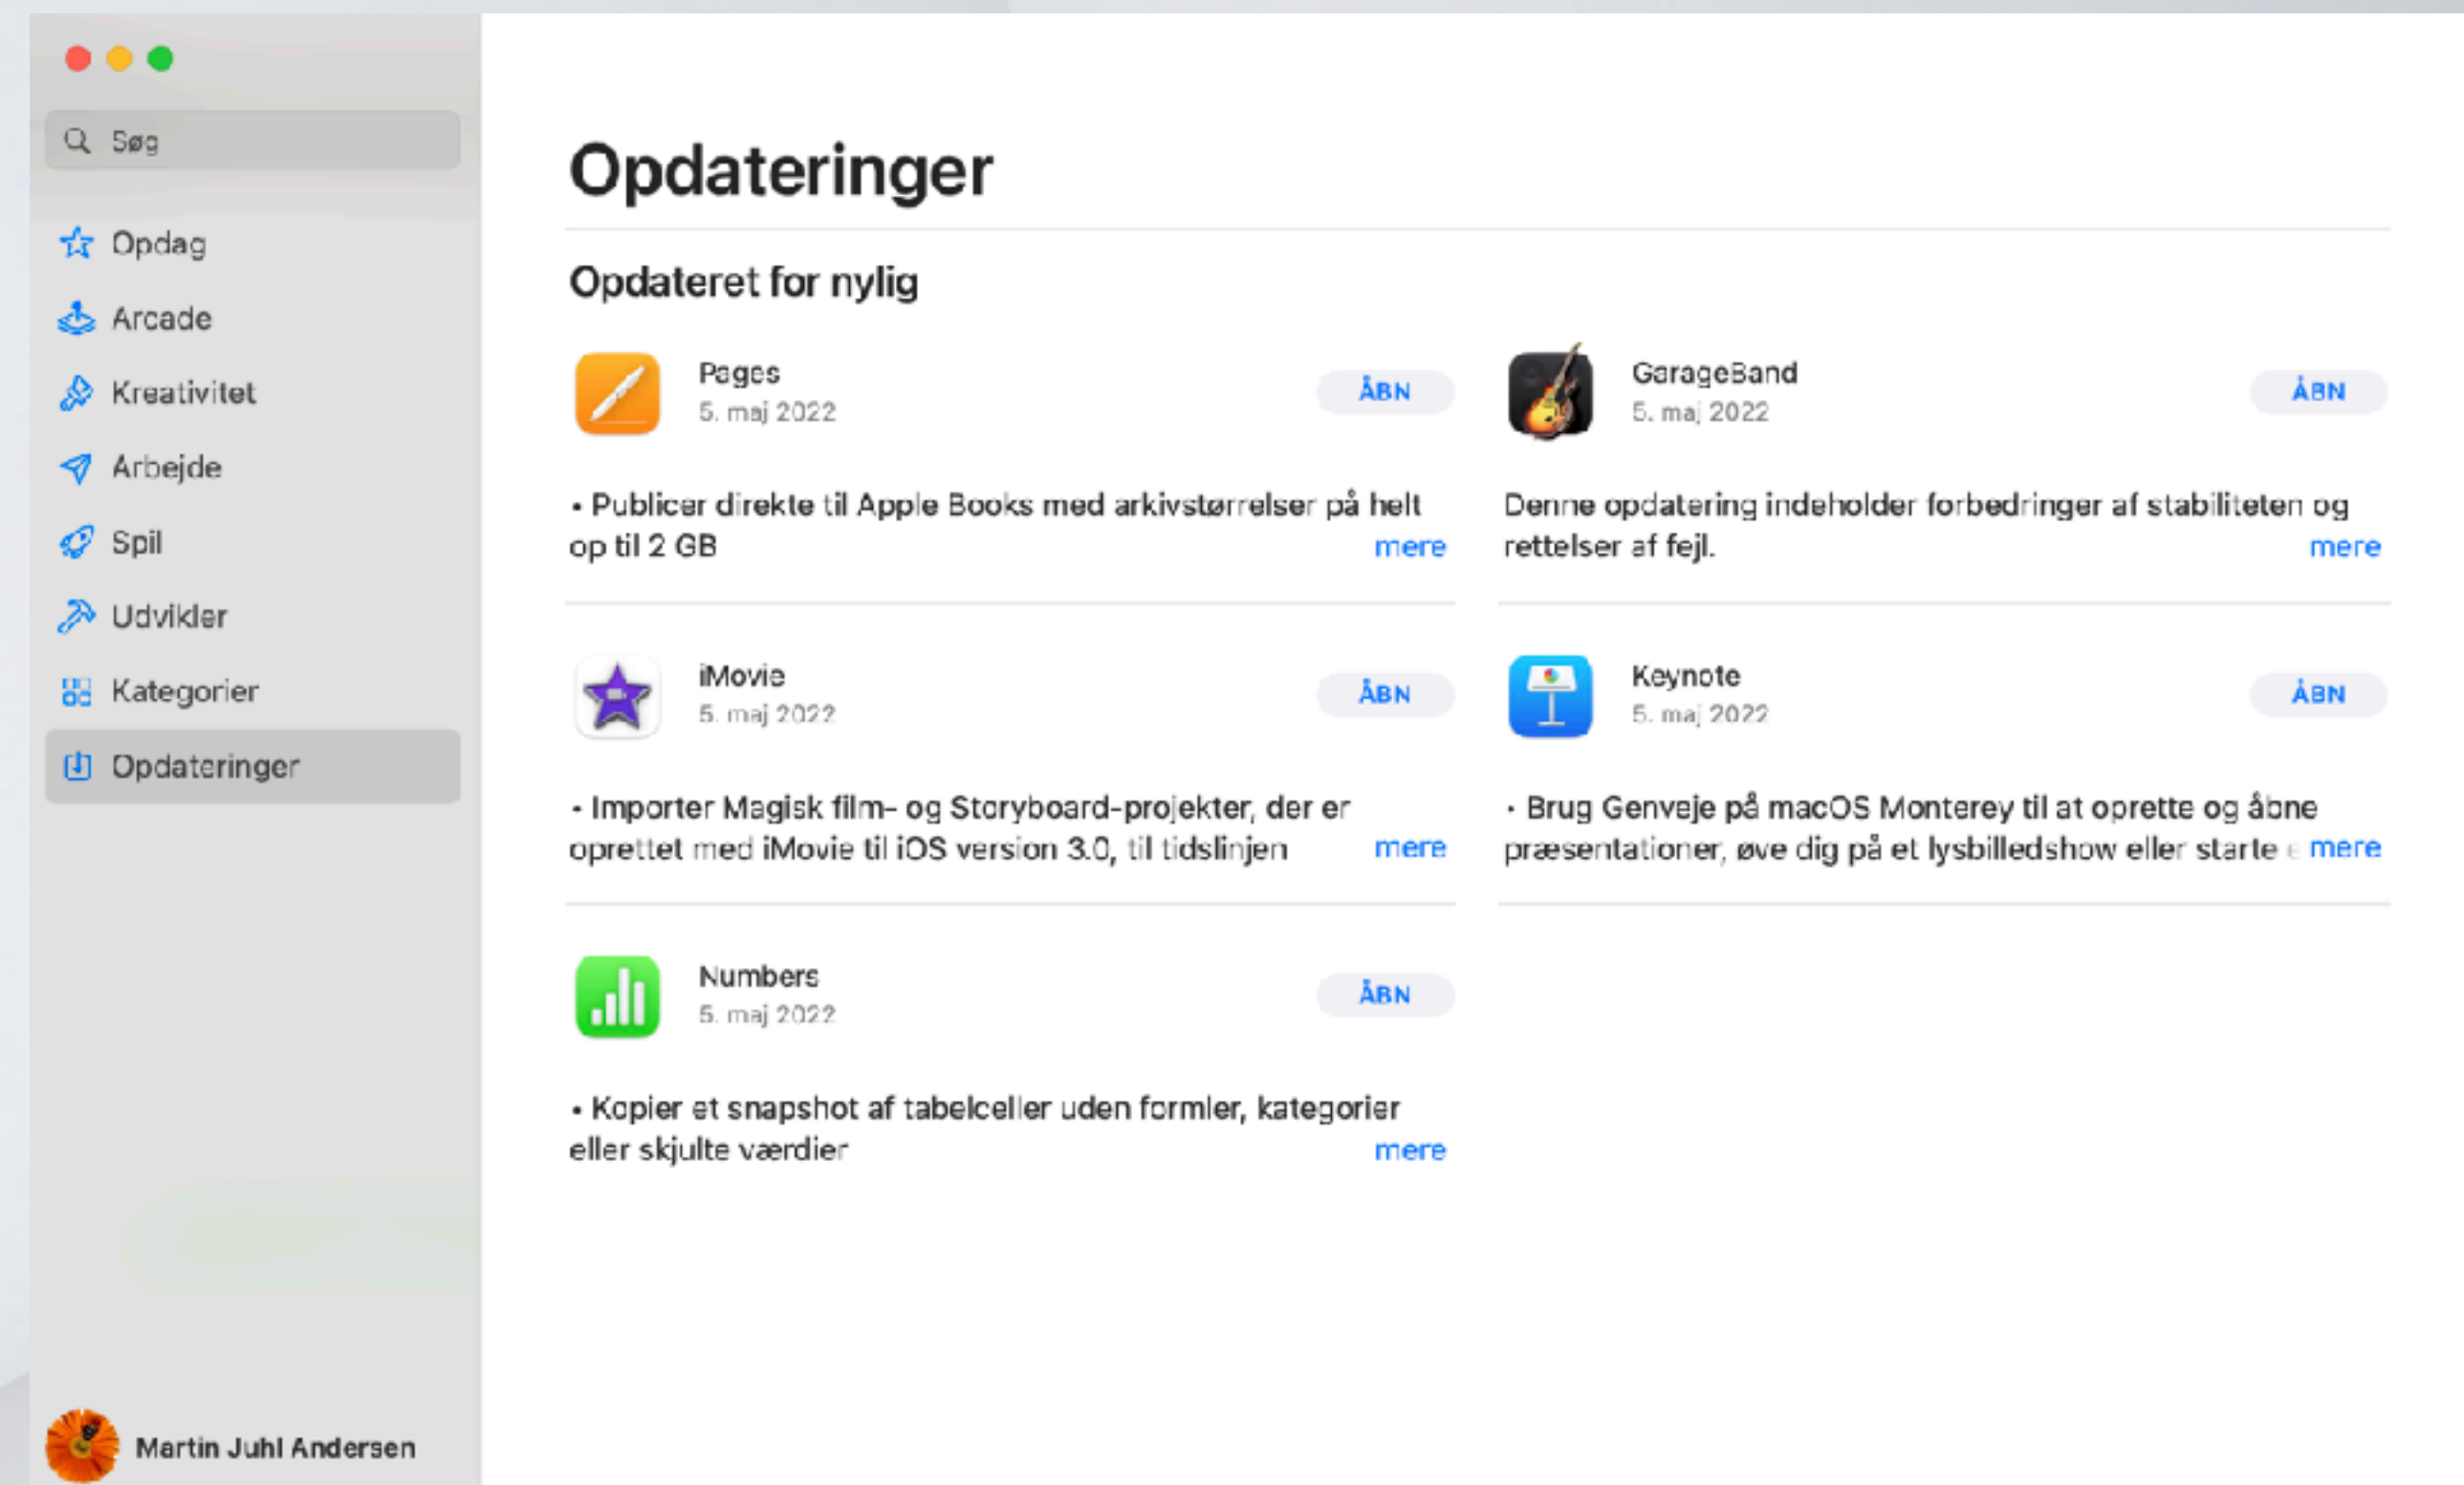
Søg

Opdag

Arcade

Kreativitet

Arbejde

Spil

Udvikler

Kategorier

Opdateringer

Martin Juhl Andersen

Opdateringer

Opdateret for nylig

Pages
5. maj 2022
ÅBN

• Publicer direkte til Apple Books med arkivstørrelser på helt op til 2 GB
mere

GarageBand
5. maj 2022
ÅBN

Denne opdatering indeholder forbedringer af stabiliteten og rettelser af fejl.
mere

iMovie
5. maj 2022
ÅBN

• Importer Magisk film- og Storyboard-projekter, der er oprettet med iMovie til iOS version 3.0, til tidslinjen
mere

Keynote
5. maj 2022
ÅBN

• Brug Genveje på macOS Monterey til at oprette og åbne præsentationer, øve dig på et lysbilledshow eller starte
mere

Numbers
5. maj 2022
ÅBN

• Kopier et snapshot af tabelceller uden formler, kategorier eller skjulte værdier
mere